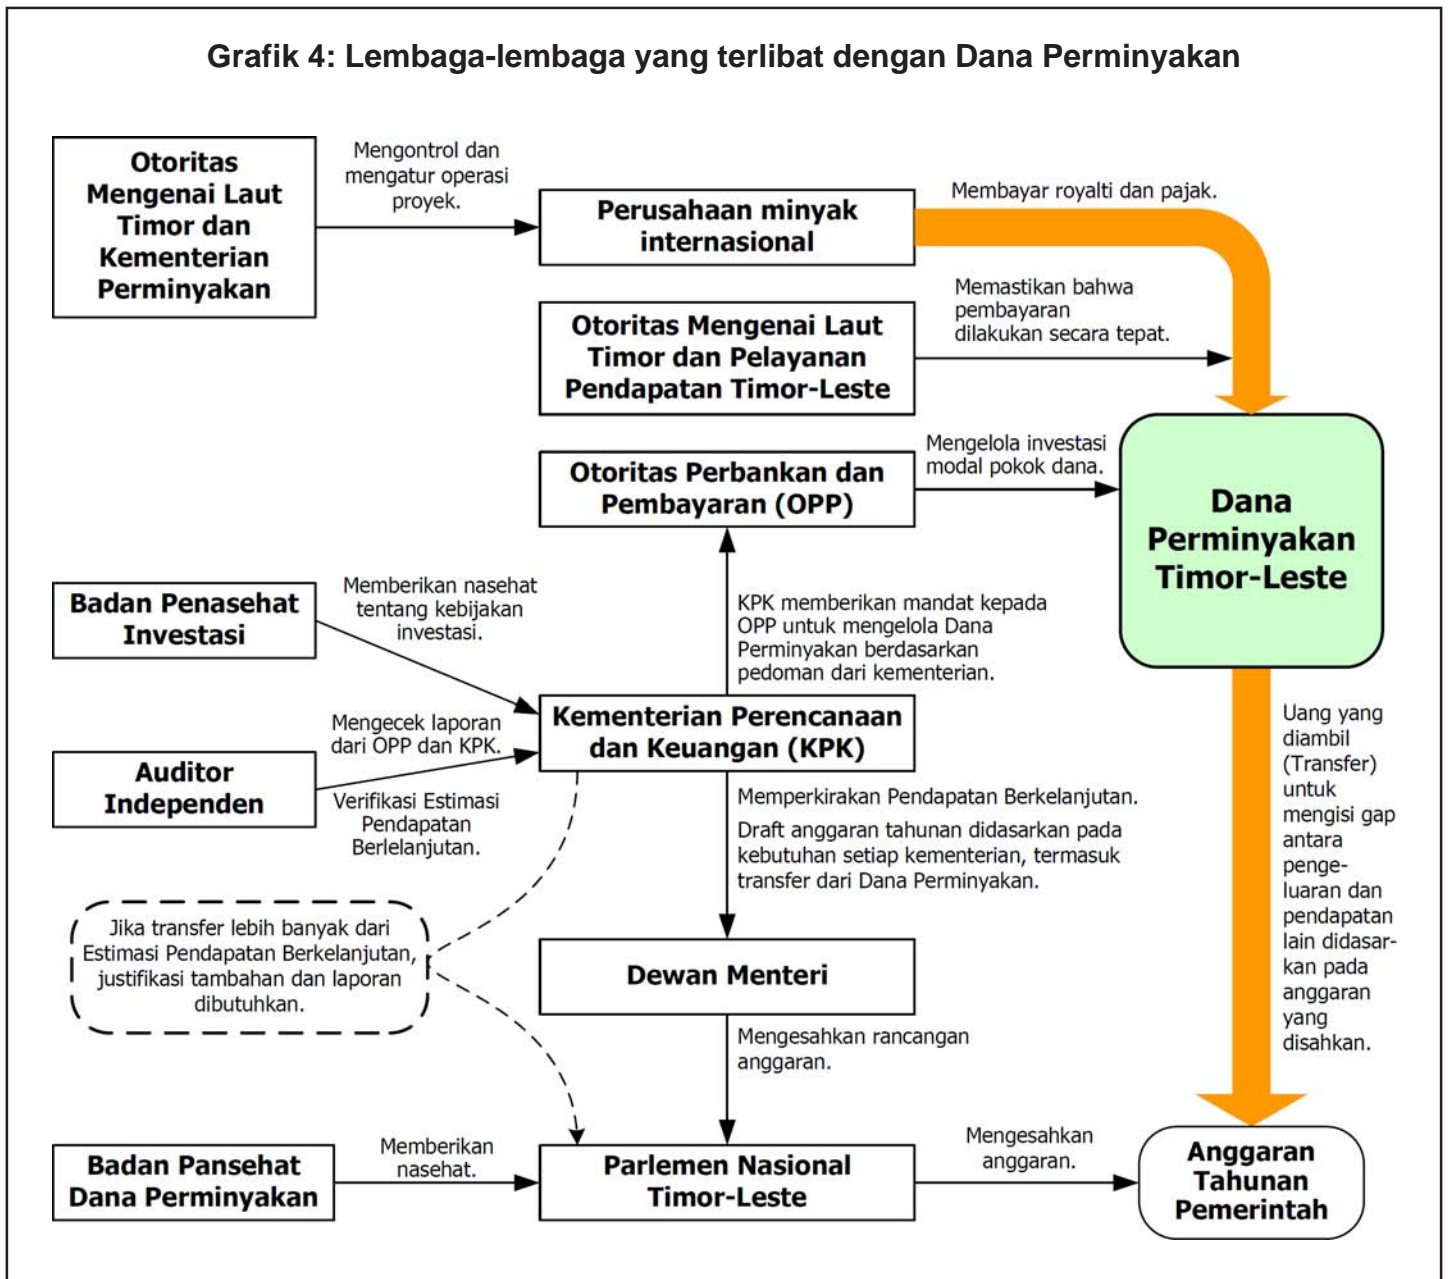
Grafik 4: Lembaga-lembaga yang terlibat dengan Dana Perminyakan

Otoritas Mengenai Laut Timor dan Kementerian Perminyakan

Mengontrol dan mengatur operasi proyek.

Perusahaan minyak internasional

Membayar royalti dan pajak.

Otoritas Mengenai Laut Timor dan Pelayanan Pendapatan Timor-Leste

Memastikan bahwa pembayaran dilakukan secara tepat.

Otoritas Perbankan dan Pembayaran (OPP)

Mengelola investasi modal pokok dana.

Dana Perminyakan Timor-Leste

Badan Penasehat Investasi

Memberikan nasehat tentang kebijakan investasi.

KPK memberikan mandat kepada OPP untuk mengelola Dana Perminyakan berdasarkan pedoman dari kementerian.

Auditor Independen

Mengecek laporan dari OPP dan KPK.

Verifikasi Estimasi Pendapatan Berlelanjutan.

Kementerian Perencanaan dan Keuangan (KPK)

Memperkirakan Pendapatan Berkelanjutan.

Draft anggaran tahunan didasarkan pada kebutuhan setiap kementerian, termasuk transfer dari Dana Perminyakan.

Uang yang diambil (Transfer) untuk mengisi gap antara pengeluaran dan pendapatan lain didasarkan pada anggaran yang disahkan.

Jika transfer lebih banyak dari Estimasi Pendapatan Berkelanjutan, justifikasi tambahan dan laporan dibutuhkan.

Dewan Menteri

Mengesahkan rancangan anggaran.

Badan Pansehat Dana Perminyakan

Memberikan nasehat.

Parlemen Nasional Timor-Leste

Mengesahkan anggaran.

Anggaran Tahunan Pemerintah